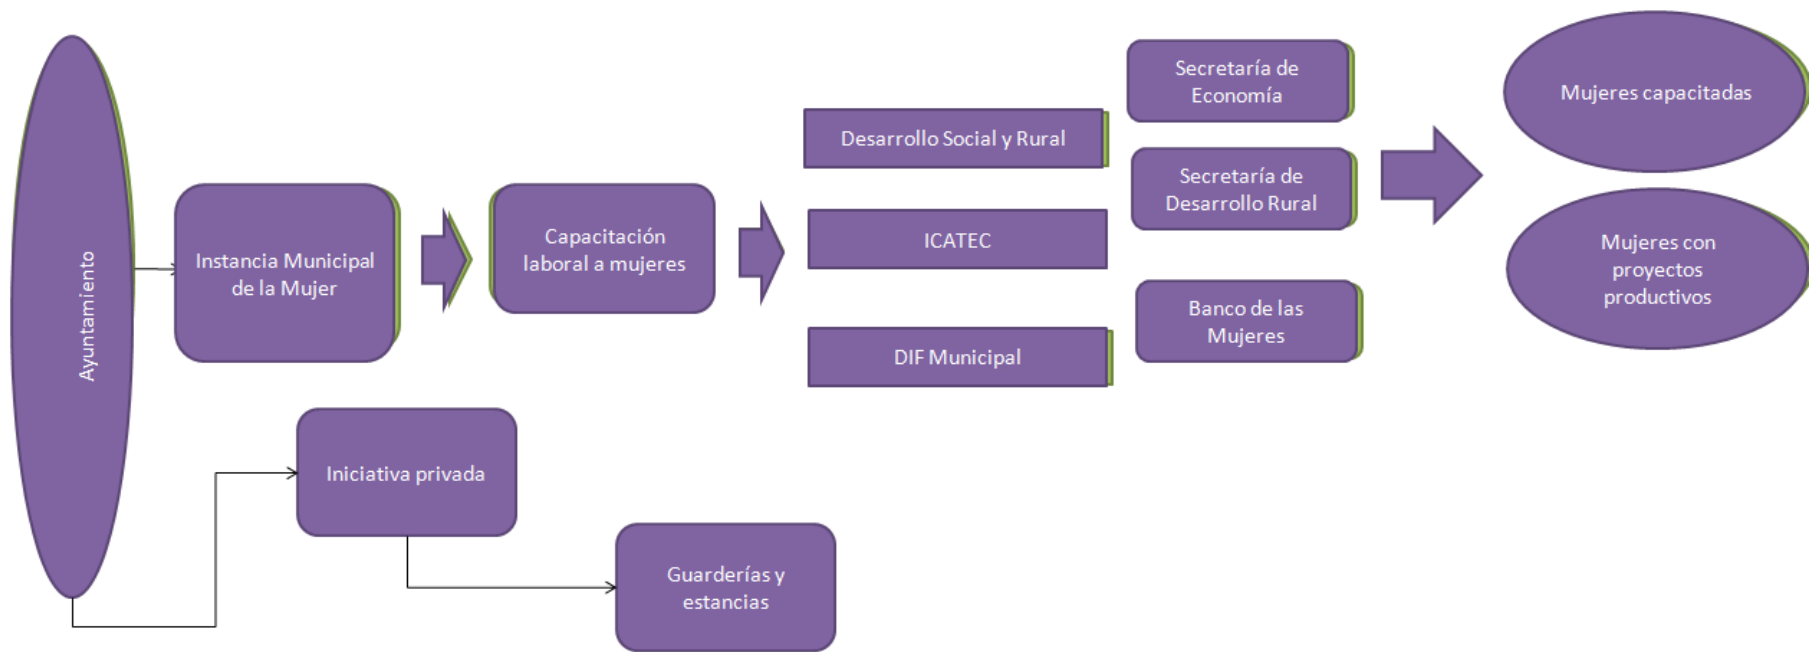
Ayuntamiento

Instancia Municipal de la Mujer

Capacitación laboral a mujeres

Desarrollo Social y Rural

ICATEC

DIF Municipal

Secretaría de Economía

Secretaría de Desarrollo Rural

Banco de las Mujeres

Mujeres capacitadas

Mujeres con proyectos productivos

Iniciativa privada

Guarderías y estancias